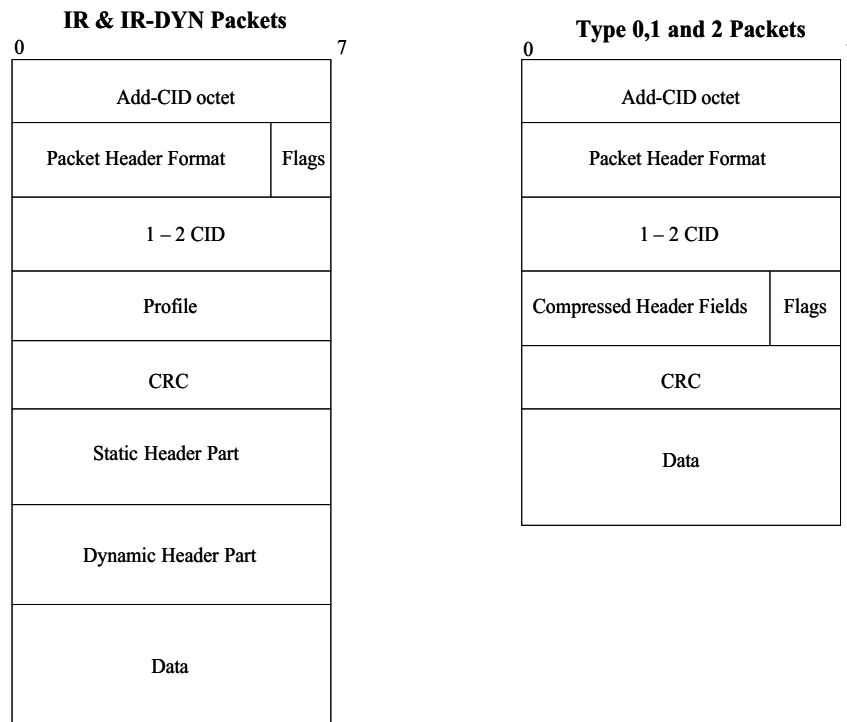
IR & IR-DYN Packets

0

7

Add-CID octet

Packet Header Format

Flags

1 – 2 CID

Profile

CRC

Static Header Part

Dynamic Header Part

Data

Type 0,1 and 2 Packets

0

Add-CID octet

Packet Header Format

1 – 2 CID

Compressed Header Fields

Flags

CRC

Data